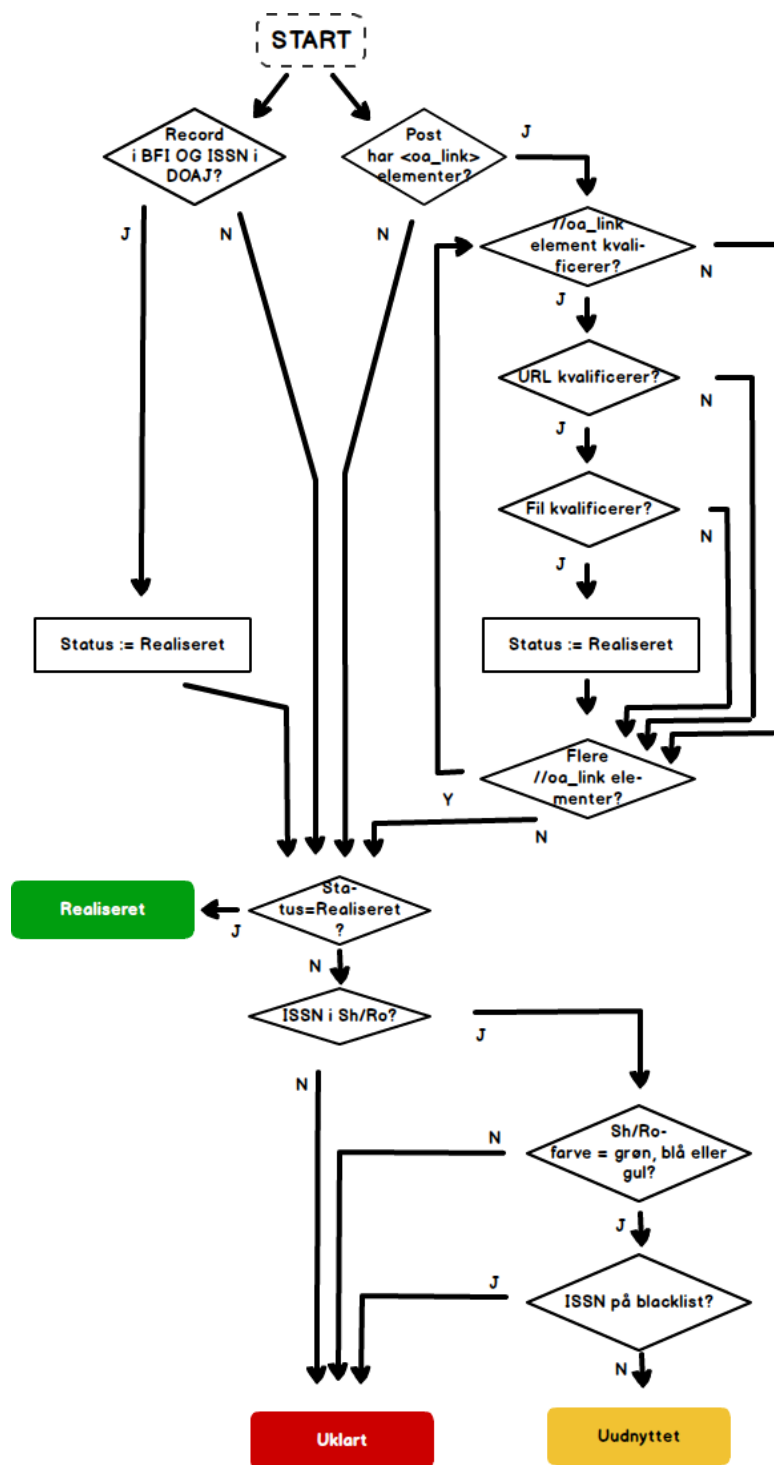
START

Record i BFI OG ISSN i DOAJ?

Post har <oa_link> elementer?

J

N

N

J

//oa_link element kvalificerer?

N

J

URL kvalificerer?

N

J

Fil kvalificerer?

N

J

Status := Realiseret

Status := Realiseret

Flere //oa_link elementer?

Y

N

Realiseret

Status=Realiseret?

J

N

ISSN i Sh/Ro?

J

N

Sh/Ro-farve = grøn, blå eller gul?

N

J

ISSN på blacklist?

J

N

Uklart

Uudnyttet